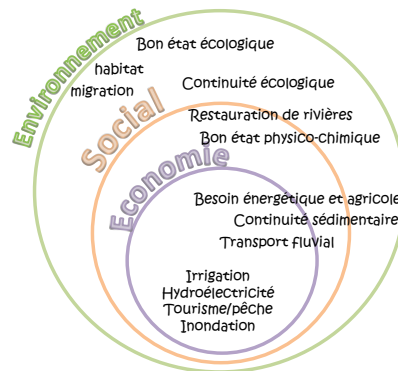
Environnement
Bon état écologique
habitat
migration
Continuité écologique
Social
Restauration de rivières
Bon état physico-chimique
Economie
Besoin énergétique et agricole
Continuité sédimentaire
Transport fluvial
Irrigation
Hydroélectricité
Tourisme/pêche
Inondation